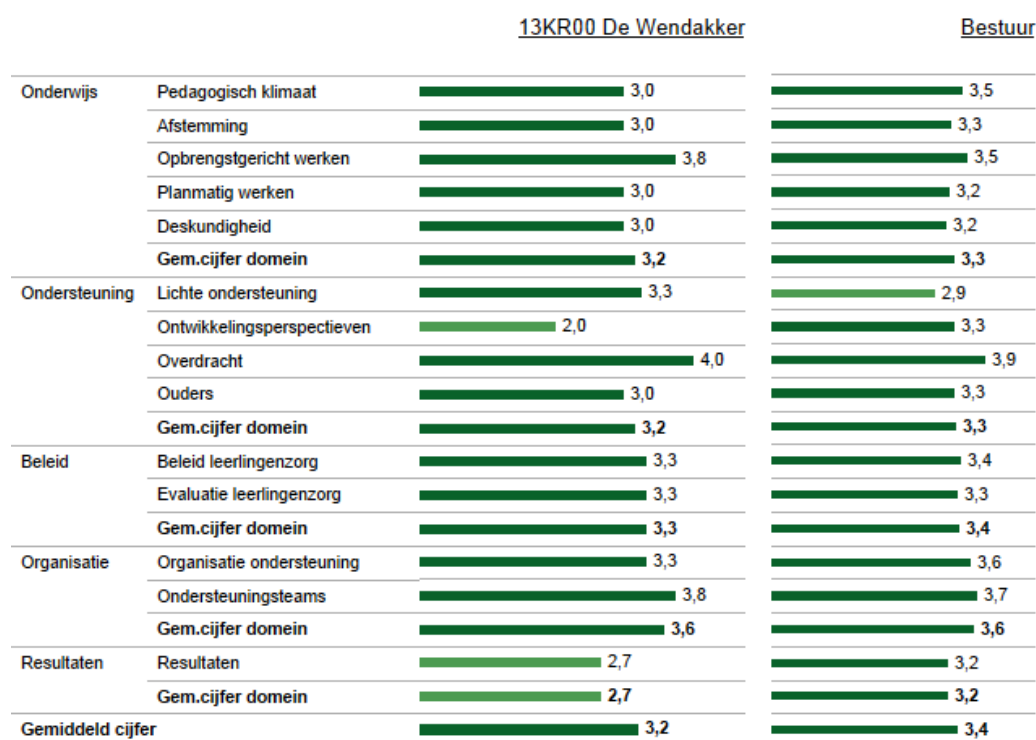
| | | 13KR00 De Wendakker | Bestuur |
|---|---|---|---|
| Onderwijs | Pedagogisch klimaat | 3,0 | 3,5 |
| | Afstemming | 3,0 | 3,3 |
| | Opbrengstgericht werken | 3,8 | 3,5 |
| | Planmatig werken | 3,0 | 3,2 |
| | Deskundigheid | 3,0 | 3,2 |
| | **Gem.cijfer domein** | **3,2** | **3,3** |
| Ondersteuning | Lichte ondersteuning | 3,3 | 2,9 |
| | Ontwikkelingsperspectieven | 2,0 | 3,3 |
| | Overdracht | 4,0 | 3,9 |
| | Ouders | 3,0 | 3,3 |
| | **Gem.cijfer domein** | **3,2** | **3,3** |
| Beleid | Beleid leerlingenzorg | 3,3 | 3,4 |
| | Evaluatie leerlingenzorg | 3,3 | 3,3 |
| | **Gem.cijfer domein** | **3,3** | **3,4** |
| Organisatie | Organisatie ondersteuning | 3,3 | 3,6 |
| | Ondersteuningsteams | 3,8 | 3,7 |
| | **Gem.cijfer domein** | **3,6** | **3,6** |
| Resultaten | Resultaten | 2,7 | 3,2 |
| | **Gem.cijfer domein** | **2,7** | **3,2** |
| **Gemiddeld cijfer** | | **3,2** | **3,4** |